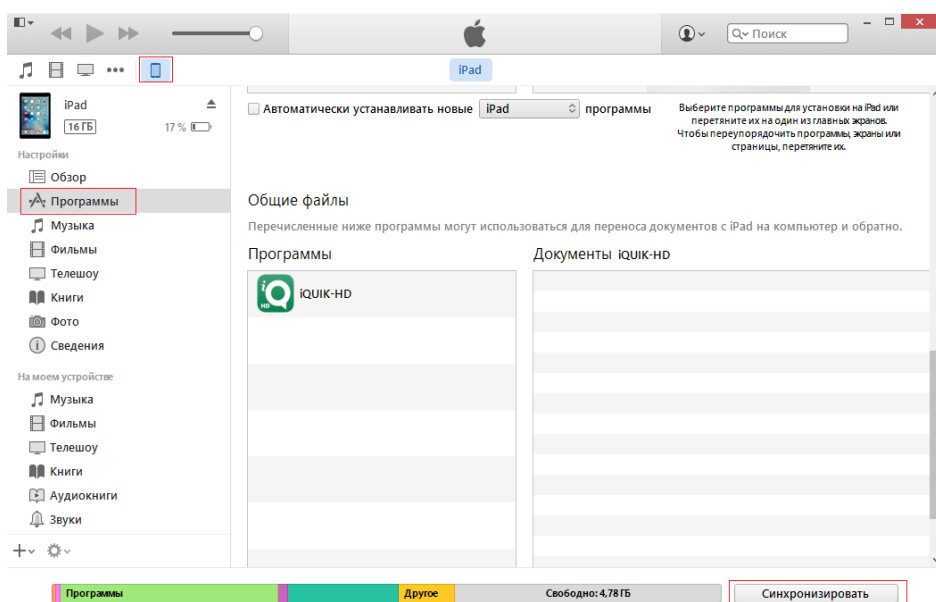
Поиск

iPad

iPad
16 ГБ
17 %

Настройки
Обзор
Программы
Музыка
Фильмы
Телешоу
Книги
Фото
Сведения

На моем устройстве
Музыка
Фильмы
Телешоу
Книги
Аудиокниги
Звуки

Автоматически устанавливать новые iPad программы

Выберите программы для установки на iPad или перетяните их на один из главных экранов. Чтобы переупорядочить программы, экраны или страницы, перетяните их.

Общие файлы

Перечисленные ниже программы могут использоваться для переноса документов с iPad на компьютер и обратно.

Программы

Документы iQUIK-HD

iQUIK-HD

Программы
Другое
Свободно: 4,78 ГБ
Синхронизировать